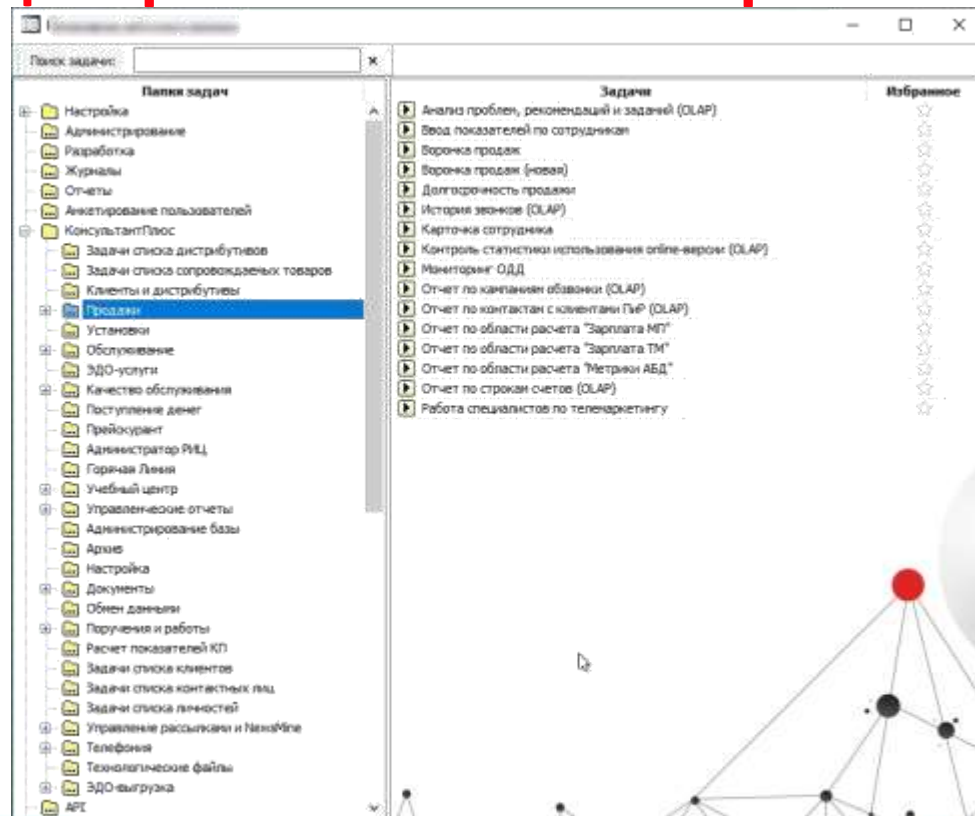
Поиск задачи:

Папки задач
Настройка
Администрирование
Разработка
Журналы
Отчеты
Анкетирование пользователей
КонсультантПлюс
Задачи списка дистрибутивов
Задачи списка сопровождаемых товаров
Клиенты и дистрибутивы
Продажи
Установки
Обслуживание
ЭДО-услуги
Качество обслуживания
Поступление денег
Прейскурант
Администратор РИЦ
Горячая Линия
Учебный центр
Управленческие отчеты
Администрирование базы
Архив
Настройка
Документы
Обмен данными
Поручения и работы
Расчет показателей КП
Задачи списка клиентов
Задачи списка контактных лиц
Задачи списка личностей
Управление рассылками и NexoMine
Телефония
Технологические файлы
ЭДО-выгрузка
API

| Задачи | Избранное |
|---|---|
| Анализ проблем, рекомендаций и заданий (OLAP) | |
| Ввод показателей по сотрудникам | |
| Воронка продаж | |
| Воронка продаж (новая) | |
| Долгосрочность продажи | |
| История звонков (OLAP) | |
| Карточка сотрудника | |
| Контроль статистики использования online-версии (OLAP) | |
| Мониторинг ОДД | |
| Отчет по кампаниям обзвонки (OLAP) | |
| Отчет по контактам с клиентами ПиР (OLAP) | |
| Отчет по области расчета "Зарплата МП" | |
| Отчет по области расчета "Зарплата ТМ" | |
| Отчет по области расчета "Метрики АБД" | |
| Отчет по строкам счетов (OLAP) | |
| Работа специалистов по телемаркетингу | |